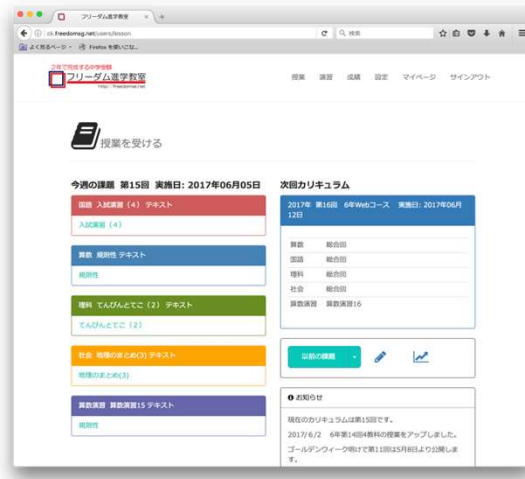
フリーダム進学教室

ck.freedomsg.net/users/lesson

検索

よく見るページ Firefox を使いこなし...

2年で完成する中学受験
フリーダム進学教室
http://freedomsg.net

授業 演習 成績 設定 マイページ サインアウト

授業を受ける

今週の課題 第15回 実施日: 2017年06月05日

国語 入試演習（4） テキスト
入試演習（4）

算数 規則性 テキスト
規則性

理科 てんびんとてこ（2） テキスト
てんびんとてこ（2）

社会 地理のまとめ(3) テキスト
地理のまとめ(3)

算数演習 算数演習15 テキスト
規則性

次回カリキュラム

2017年 第16回 6年Webコース 実施日: 2017年06月12日

| 算数 | 総合回 |
|---|---|
| 国語 | 総合回 |
| 理科 | 総合回 |
| 社会 | 総合回 |
| 算数演習 | 算数演習16 |

以前の課題

お知らせ

現在のカリキュラムは第15回です。

2017/6/2 6年第14回4教科の授業をアップしました。

ゴールデンウィーク明けで第11回は5月8日より公開します。